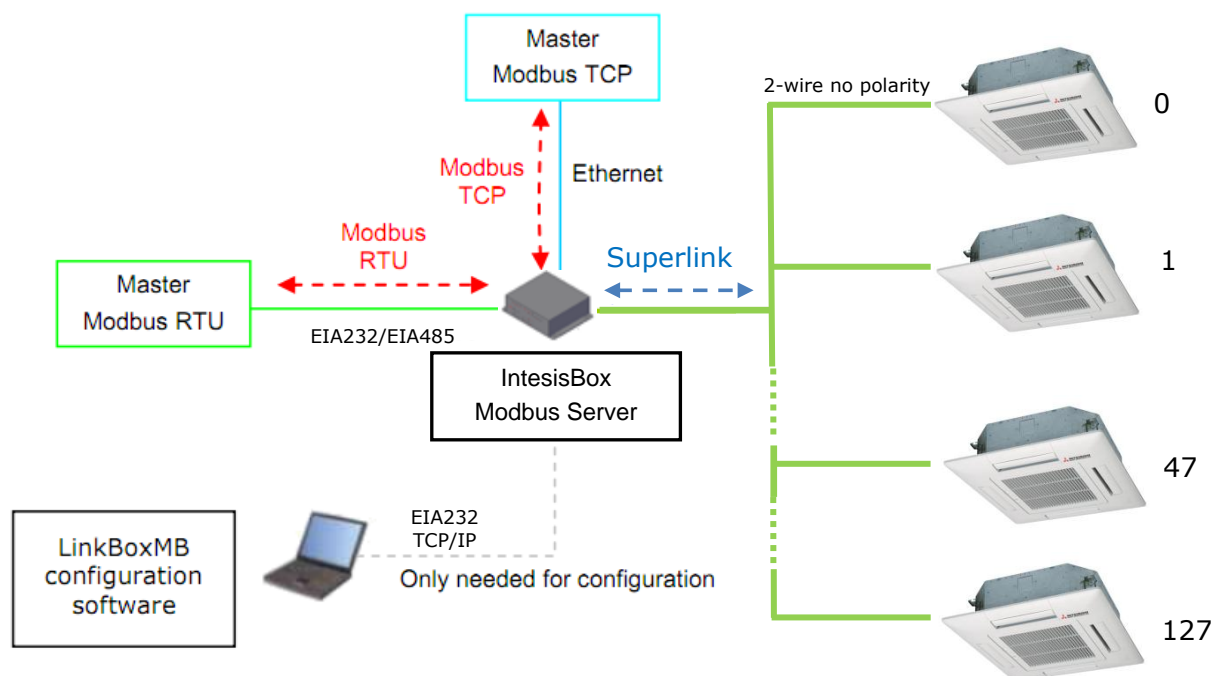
Master
Modbus TCP

Modbus
TCP

Ethernet

2-wire no polarity

0

Modbus
RTU

Superlink

1

Master
Modbus RTU

EIA232/EIA485

IntesisBox
Modbus Server

47

LinkBoxMB
configuration
software

EIA232
TCP/IP

Only needed for configuration

127